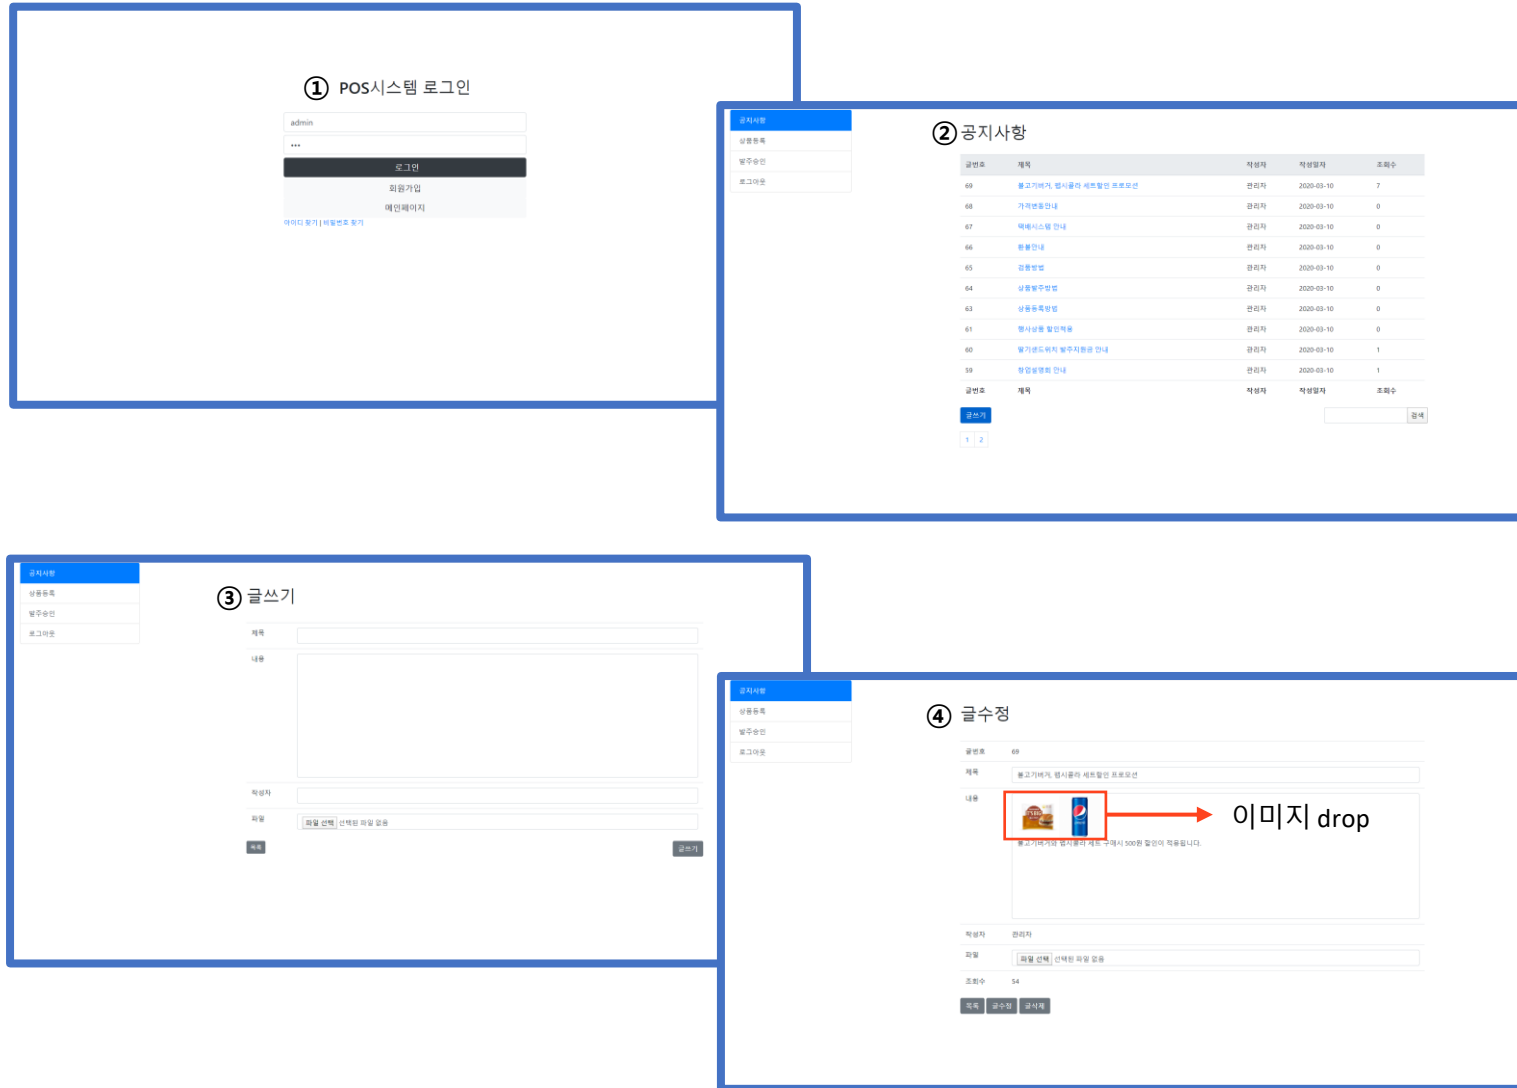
① POS시스템 로그인

admin

•••

로그인

회원가입

메인페이지

아이디 찾기 | 비밀번호 찾기

공지사항
상품등록
발주승인
로그아웃

② 공지사항

| 글번호 | 제목 | 작성자 | 작성일자 | 조회수 |
|---|---|---|---|---|
| 69 | 불고기버거, 펩시콜라 세트할인 프로모션 | 관리자 | 2020-03-10 | 7 |
| 68 | 가격변동안내 | 관리자 | 2020-03-10 | 0 |
| 67 | 택배시스템 안내 | 관리자 | 2020-03-10 | 0 |
| 66 | 환불안내 | 관리자 | 2020-03-10 | 0 |
| 65 | 검품방법 | 관리자 | 2020-03-10 | 0 |
| 64 | 상품발주방법 | 관리자 | 2020-03-10 | 0 |
| 63 | 상품등록방법 | 관리자 | 2020-03-10 | 0 |
| 61 | 행사상품 할인적용 | 관리자 | 2020-03-10 | 0 |
| 60 | 발기샌드위치 발주지원금 안내 | 관리자 | 2020-03-10 | 1 |
| 59 | 창업설명회 안내 | 관리자 | 2020-03-10 | 1 |
| 글번호 | 제목 | 작성자 | 작성일자 | 조회수 |

글쓰기

검색

1 2

공지사항
상품등록
발주승인
로그아웃

③ 글쓰기

제목

내용

작성자

파일 파일 선택 선택된 파일 없음

목록

글쓰기

공지사항
상품등록
발주승인
로그아웃

④ 글수정

글번호 69

제목 불고기버거, 펩시콜라 세트할인 프로모션

내용

이미지 drop

불고기버거와 펩시콜라 세트 구매시 500원 할인이 적용됩니다.

작성자 관리자

파일 파일 선택 선택된 파일 없음

조회수 54

목록 글수정 글삭제